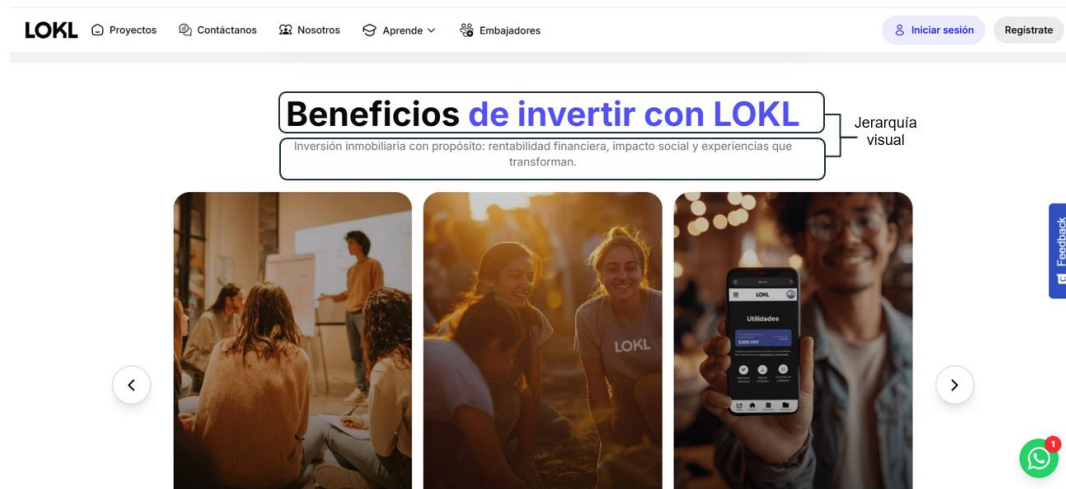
LOKL Proyectos Contáctanos Nosotros Aprende Embajadores Iniciar sesión Registrate

Beneficios de invertir con LOKL

Jerarquía visual

Inversión inmobiliaria con propósito: rentabilidad financiera, impacto social y experiencias que transforman.

LOKL

LOKL

Utilidades

Feedback

1